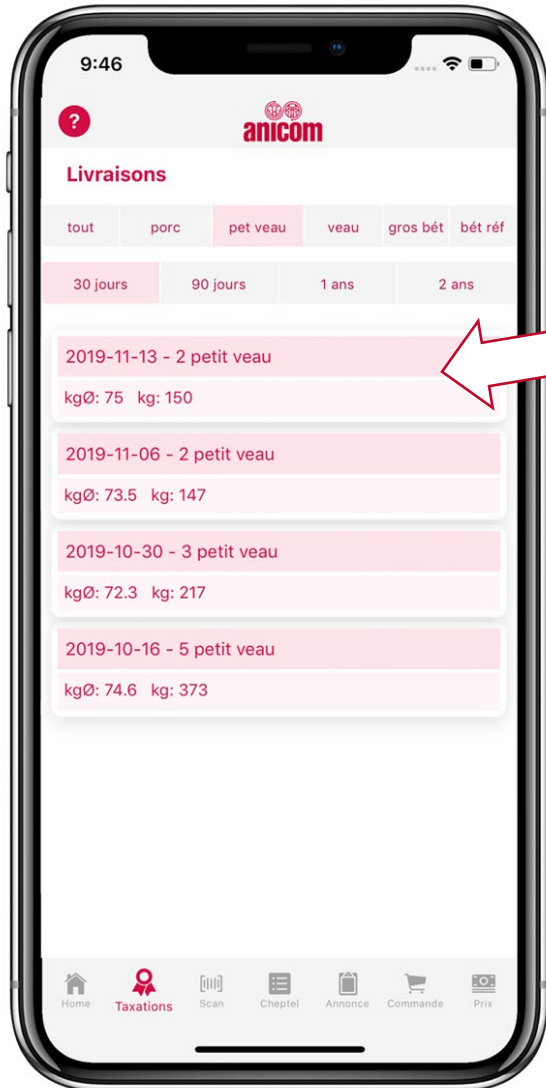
9:46

?

anicom

Livraisons

tout | porc | pet veau | veau | gros bét | bét réf

30 jours | 90 jours | 1 ans | 2 ans

2019-11-13 - 2 petit veau

kgØ: 75 kg: 150

2019-11-06 - 2 petit veau

kgØ: 73.5 kg: 147

2019-10-30 - 3 petit veau

kgØ: 72.3 kg: 217

2019-10-16 - 5 petit veau

kgØ: 74.6 kg: 373

Home Taxations Scan Cheptel Annonce Commande Prix